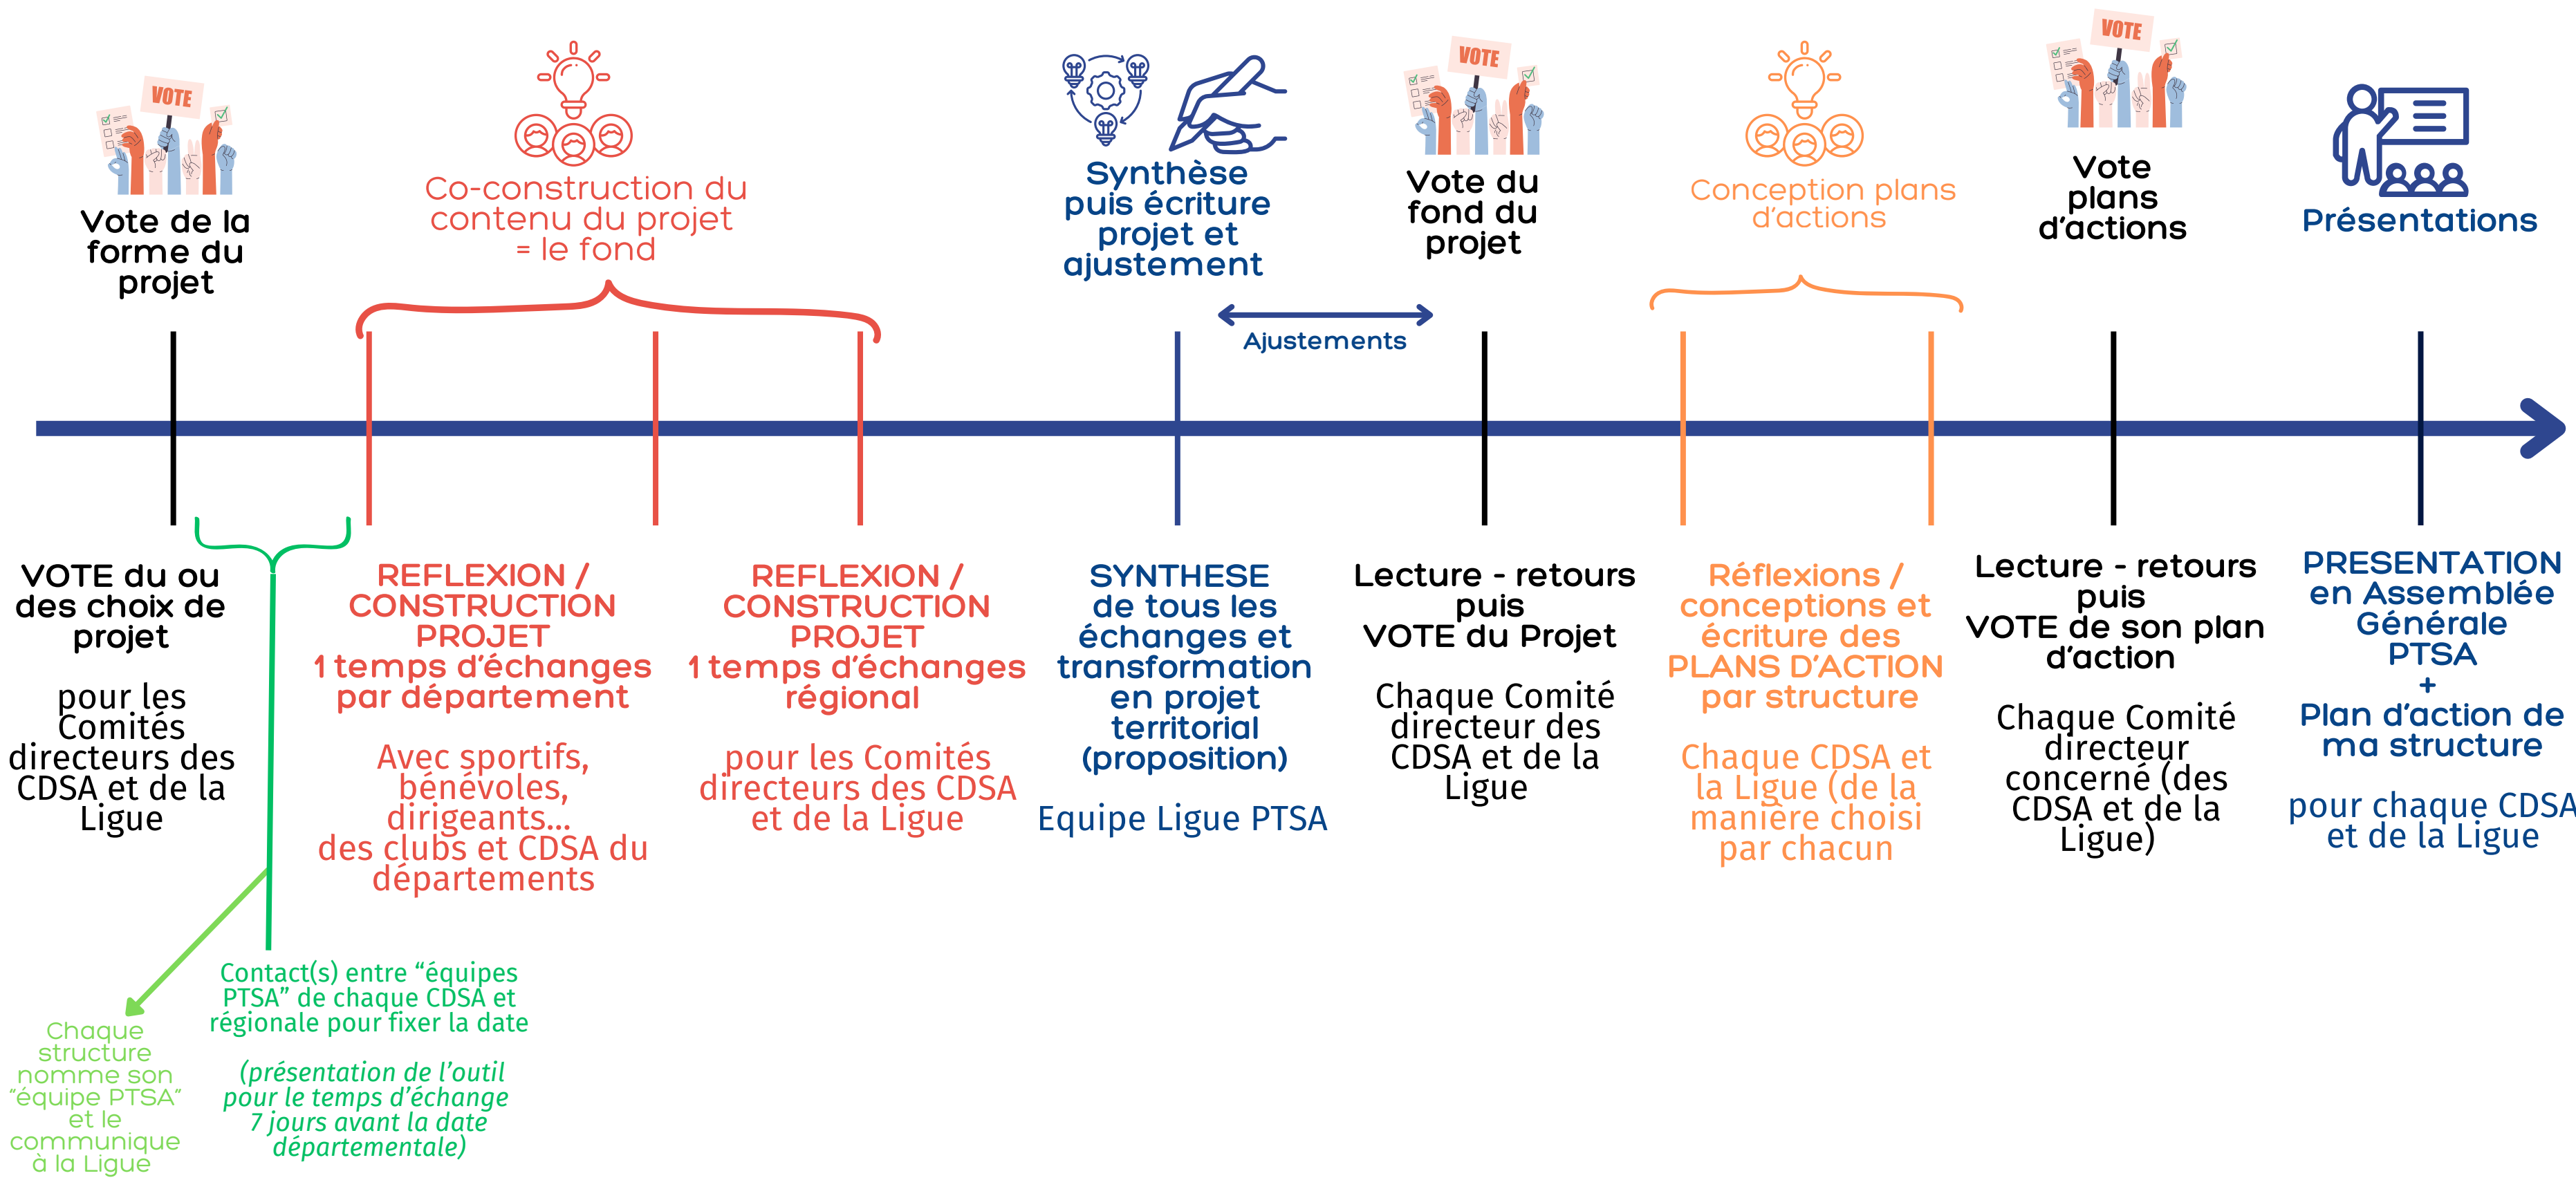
VOTE

Vote de la forme du projet

Co-construction du contenu du projet = le fond

Synthèse puis écriture projet et ajustement

VOTE

Vote du fond du projet

Conception plans d'actions

VOTE

Vote plans d'actions

Présentations

Ajustements

VOTE du ou des choix de projet

pour les Comités directeurs des CDSA et de la Ligue

REFLEXION / CONSTRUCTION PROJET 1 temps d'échanges par département

Avec sportifs, bénévoles, dirigeants... des clubs et CDSA du départements

REFLEXION / CONSTRUCTION PROJET 1 temps d'échanges régional

pour les Comités directeurs des CDSA et de la Ligue

SYNTHESE de tous les échanges et transformation en projet territorial (proposition)

Equipe Ligue PTSA

Lecture - retours puis VOTE du Projet

Chaque Comité directeur des CDSA et de la Ligue

Réflexions / conceptions et écriture des PLANS D'ACTION par structure

Chaque CDSA et la Ligue (de la manière choisi par chacun

Lecture - retours puis VOTE de son plan d'action

Chaque Comité directeur concerné (des CDSA et de la Ligue)

PRESENTATION en Assemblée Générale PTSA + Plan d'action de ma structure

pour chaque CDSA et de la Ligue

Chaque structure nomme son "équipe PTSA" et le communique à la Ligue

Contact(s) entre "équipes PTSA" de chaque CDSA et régionale pour fixer la date

(présentation de l'outil pour le temps d'échange 7 jours avant la date départementale)